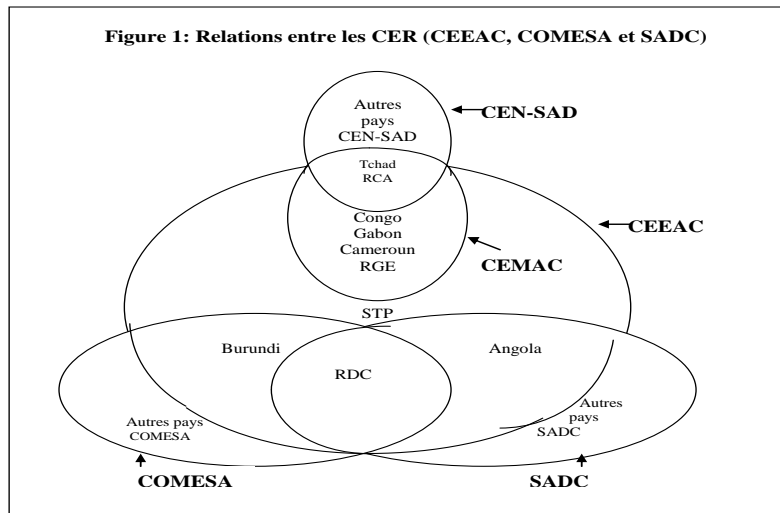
Figure 1: Relations entre les CER (CEEAC, COMESA et SADC)

Autres pays CEN-SAD

CEN-SAD

Tchad RCA

Congo Gabon Cameroun RGE

CEMAC

CEEAC

STP

Burundi

Angola

RDC

Autres pays COMESA

Autres pays SADC

COMESA

SADC